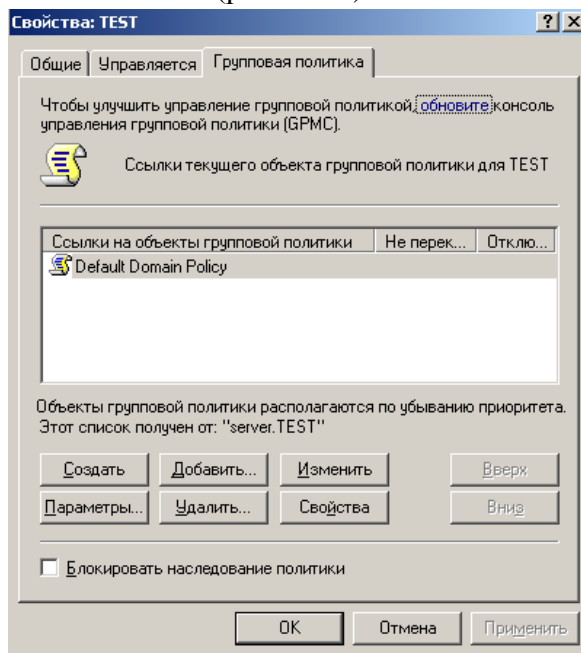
Свойства: TEST

? X

Общие | Управляется | Групповая политика

Чтобы улучшить управление групповой политикой, обновите консоль управления групповой политики (GPMC).

Ссылки текущего объекта групповой политики для TEST

| Ссылки на объекты групповой политики | Не перек... | Отклю... |
|---|---|---|
| Default Domain Policy | | |

Объекты групповой политики располагаются по убыванию приоритета. Этот список получен от: "server.TEST"

Создать | Добавить... | Изменить | Вверх

Параметры... | Удалить... | Свойства | Вниз

Блокировать наследование политики

OK | Отмена | Применить